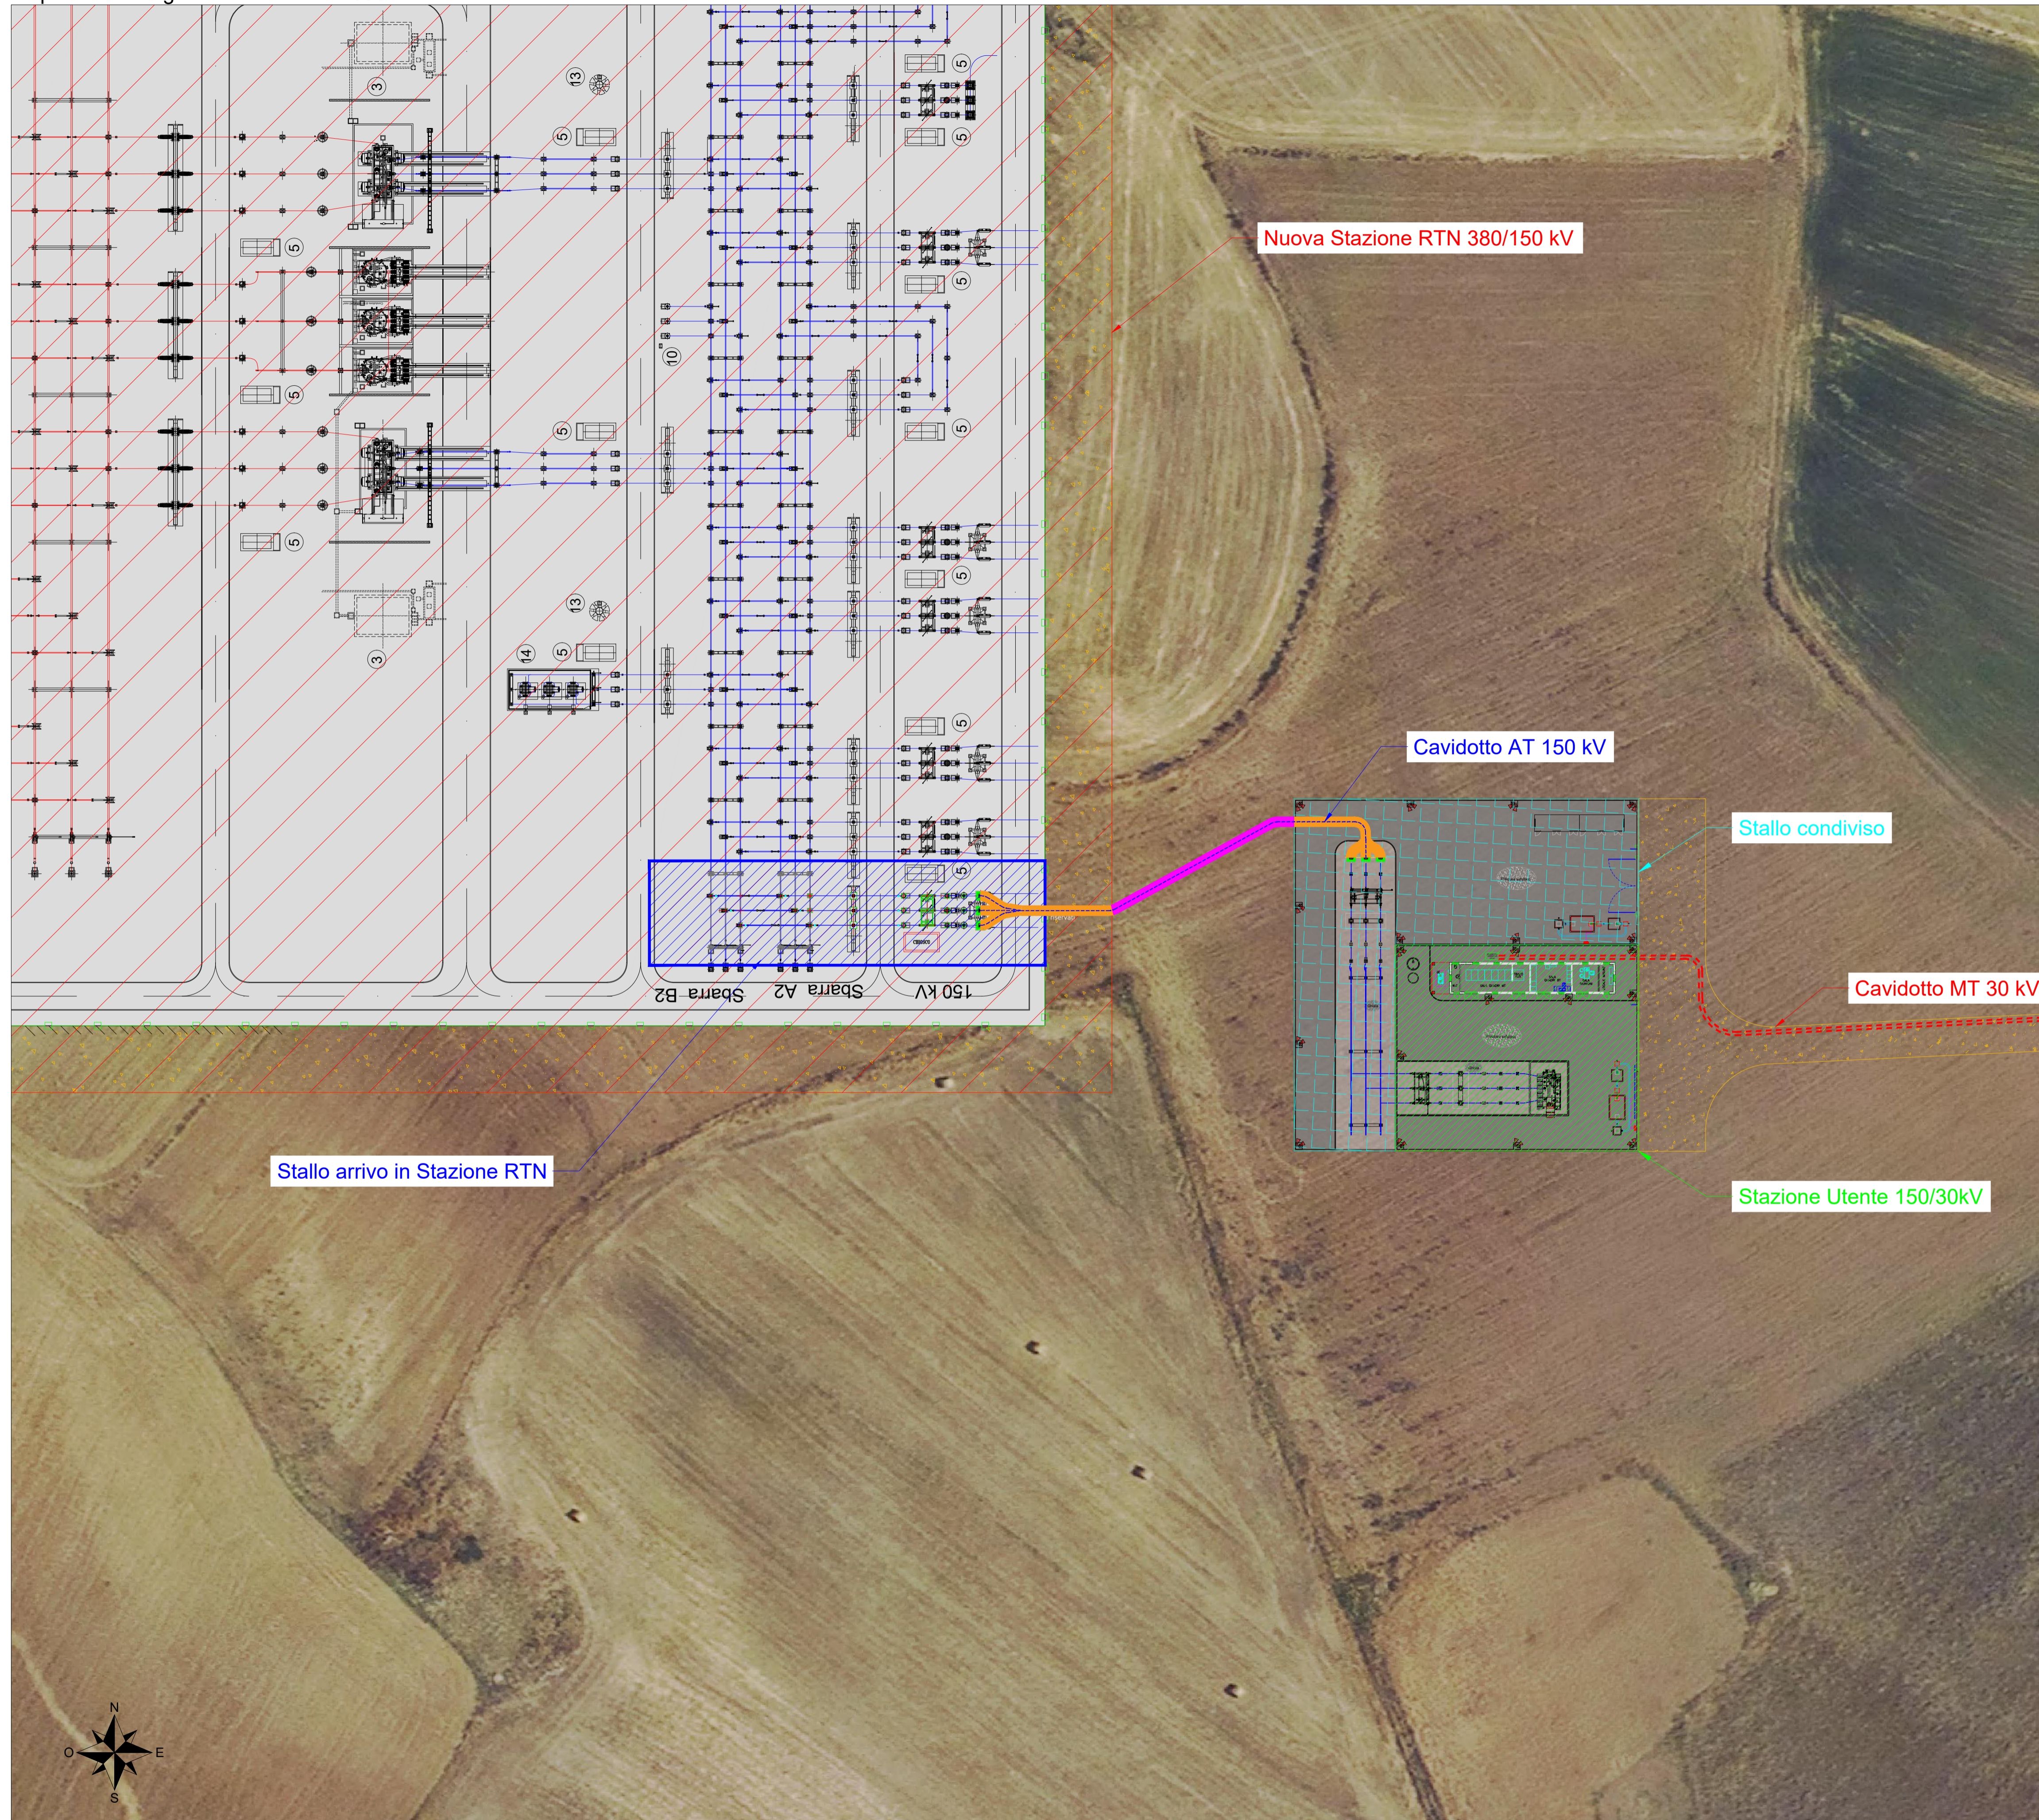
Nuova Stazione RTN 380/150 kV

3
13
5
5
5
5
5
5
10
5
5
5
5
13
3
14
5
5
5

Cavidotto AT 150 kV

Stallo condiviso

Sbarra B2
Sbarra A2
150 kV

Cavidotto MT 30 kV

Stallo arrivo in Stazione RTN

Stazione Utente 150/30kV

N
O
E
S